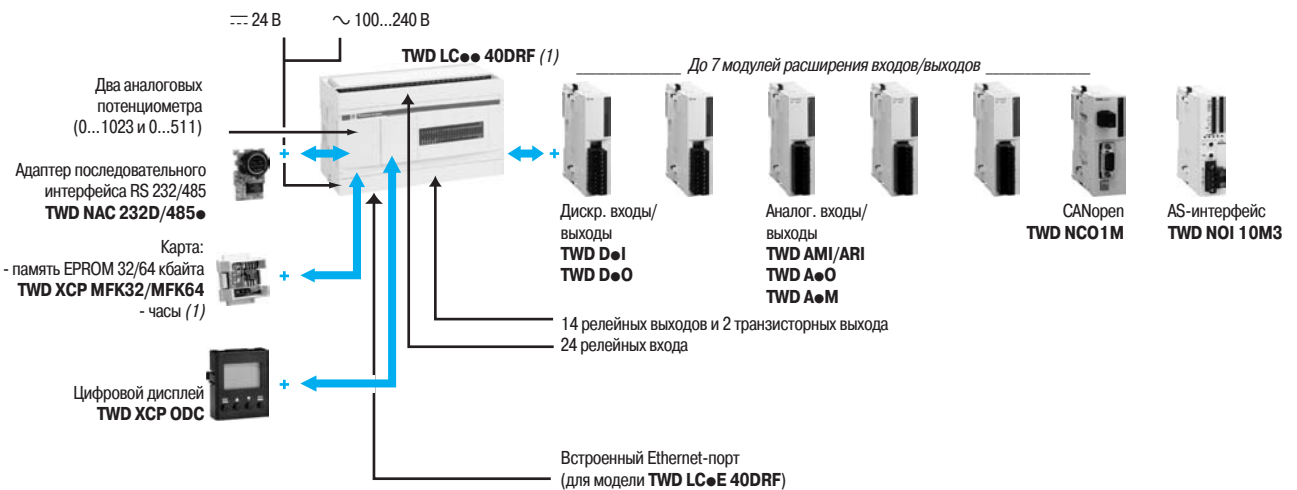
⎓ 24 В   ∼ 100...240 В

TWD LC●● 40DRF (1)

До 7 модулей расширения входов/выходов

Два аналоговых потенциометра (0...1023 и 0...511)

Адаптер последовательного интерфейса RS 232/485
TWD NAC 232D/485●

Карта:
- память EPROM 32/64 кбайта
TWD XCP MFK32/MFK64
- часы (1)

Цифровой дисплей
TWD XCP ODC

Дискр. входы/выходы
TWD D●I
TWD D●O

Аналог. входы/выходы
TWD AMI/ARI
TWD A●O
TWD A●M

CANopen
TWD NCO1M

AS-интерфейс
TWD NOI 10M3

14 релейных выходов и 2 транзисторных выхода
24 релейных входа

Встроенный Ethernet-порт
(для модели TWD LC●E 40DRF)